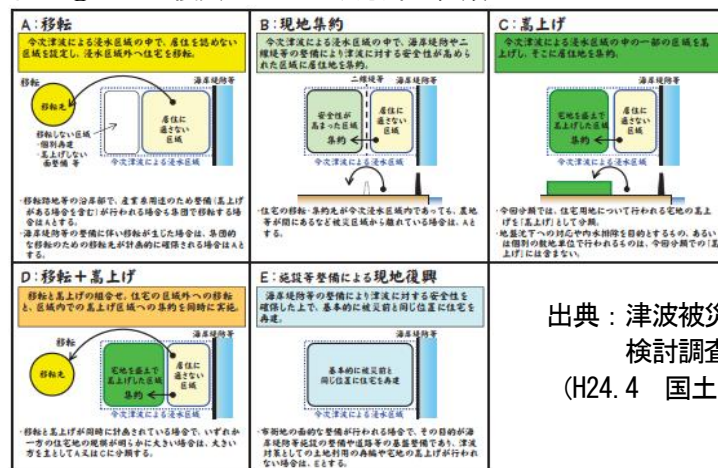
A：移転

今次津波による浸水区域の中で、居住を認めない区域を設定し、浸水区域外へ住宅を移転。

海岸堤防等

移転

移転先

居住に適さない区域

移転しない区域
・個別再建
・嵩上げしない面整備 等

今次津波による浸水区域

・移転跡地等の沿岸部で、産業用用途のため整備（嵩上げがある場合を含む）が行われる場合も集団で移転する場合はAとする。
・海岸堤防等の整備に伴い移転が生じた場合は、集団的な移転のための移転先が計画的に確保される場合はAとする。

B：現地集約

今次津波による浸水区域の中で、海岸堤防や二線堤等の整備により津波に対する安全性が高められた区域に居住地を集約。

二線堤等

海岸堤防等

安全性が高まった区域

居住に適さない区域

集約

今次津波による浸水区域

・住宅の移転・集約先が今次浸水区域内であっても、業地等が間にあるなど被災区域から離れている場合は、Aとする。

C：嵩上げ

今次津波による浸水区域の中の一部の区域を嵩上げし、そこに居住地を集約。

海岸堤防等

宅地を盛土で嵩上げした区域

居住に適さない区域

集約

今次津波による浸水区域

・今回分類では、住宅用地について行われる宅地の嵩上げを「嵩上げ」として分類。
・地盤沈下への対応や内水排除を目的とするもの、あるいは個別の敷地単位で行われるものは、今回分類での「嵩上げ」には含まない。

D：移転＋嵩上げ

移転と嵩上げの組合せ。住宅の区域外への移転と、区域内での嵩上げ区域への集約を同時に実施。

移転

移転先

宅地を盛土で嵩上げした区域

居住に適さない区域

集約

・移転と嵩上げが同時に計画されている場合で、いずれか一方の住宅地の規模が明らかに大きい場合は、大きい方を主としてA又はCに分類する。

E：施設等整備による現地復興

海岸堤防等の整備により津波に対する安全性を確保した上で、基本的に被災前と同じ位置に住宅を再建。

基本的に被災前と同じ位置に住宅を再建

・市街地の面的整備が行われる場合で、その目的が海岸堤防等施設の整備や道路等の基盤整備であり、津波対策としての土地利用の再編や宅地の嵩上げが行われない場合は、Eとする。

出典：津波被災
検討調査
（H24.4 国土